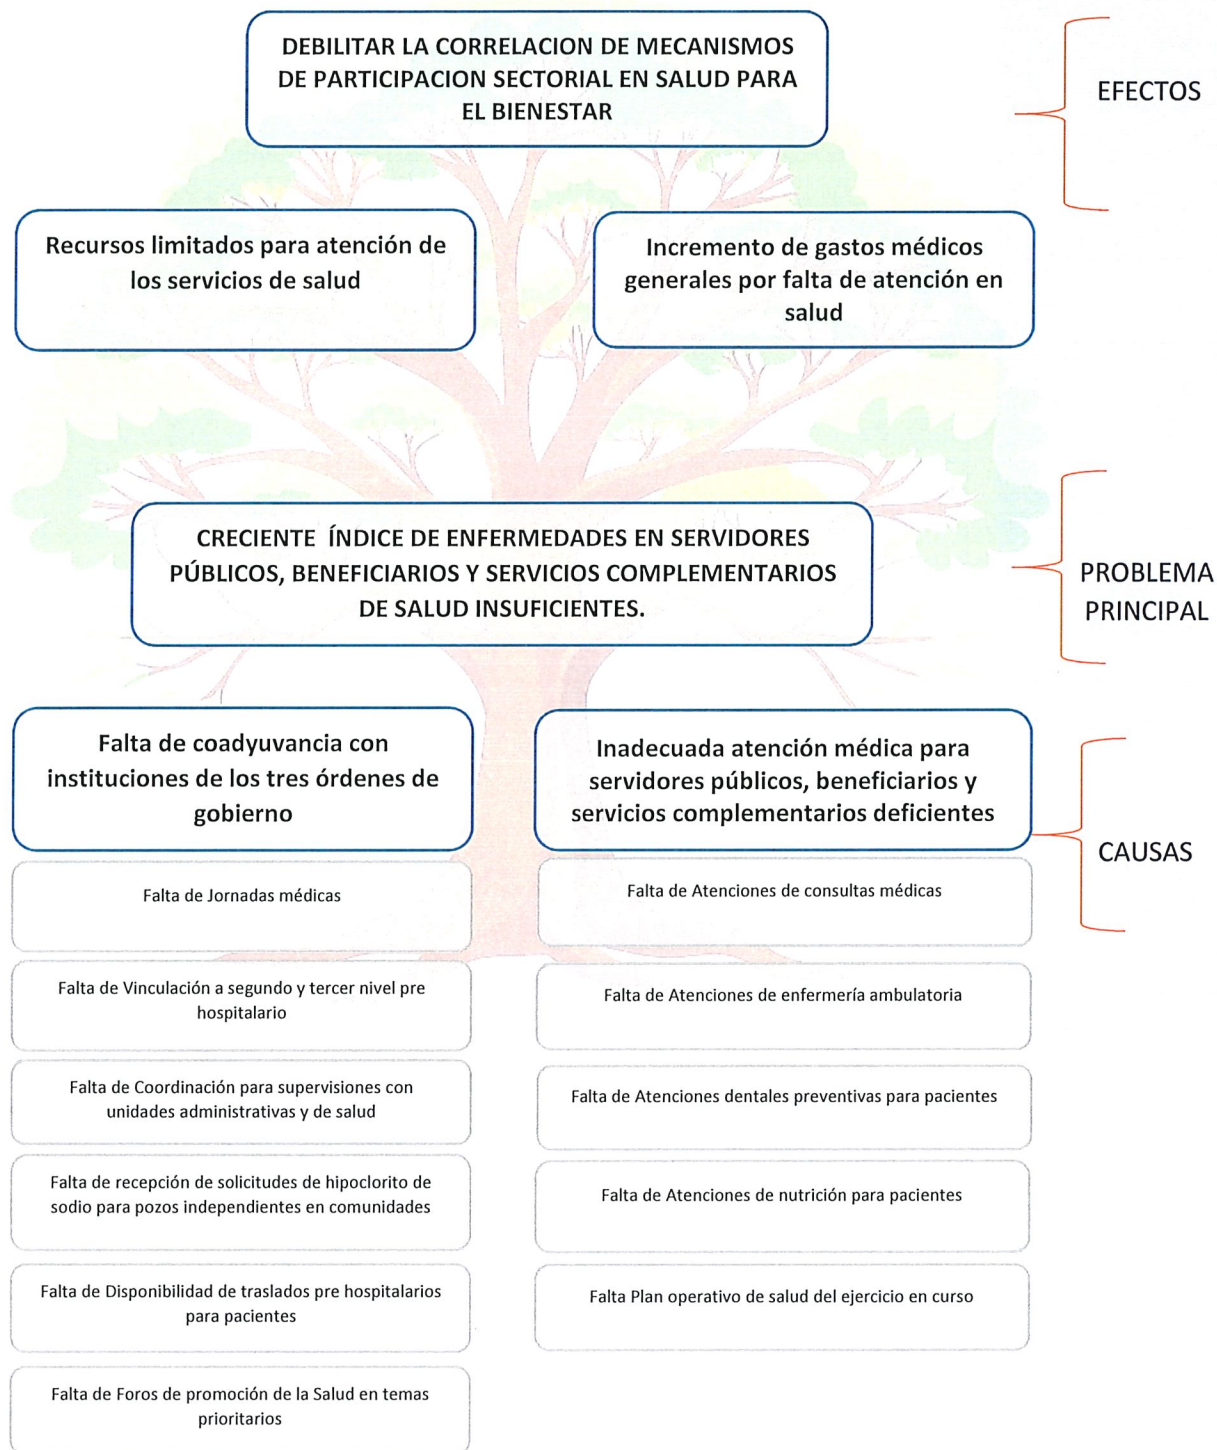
DEBILITAR LA CORRELACION DE MECANISMOS DE PARTICIPACION SECTORIAL EN SALUD PARA EL BIENESTAR

EFECTOS

Recursos limitados para atención de los servicios de salud

Incremento de gastos médicos generales por falta de atención en salud

CRECIENTE ÍNDICE DE ENFERMEDADES EN SERVIDORES PÚBLICOS, BENEFICIARIOS Y SERVICIOS COMPLEMENTARIOS DE SALUD INSUFICIENTES.

PROBLEMA PRINCIPAL

Falta de coadyuvancia con instituciones de los tres órdenes de gobierno

Falta de Jornadas médicas

Falta de Vinculación a segundo y tercer nivel pre hospitalario

Falta de Coordinación para supervisiones con unidades administrativas y de salud

Falta de recepción de solicitudes de hipoclorito de sodio para pozos independientes en comunidades

Falta de Disponibilidad de traslados pre hospitalarios para pacientes

Falta de Foros de promoción de la Salud en temas prioritarios

Inadecuada atención médica para servidores públicos, beneficiarios y servicios complementarios deficientes

Falta de Atenciones de consultas médicas

Falta de Atenciones de enfermería ambulatoria

Falta de Atenciones dentales preventivas para pacientes

Falta de Atenciones de nutrición para pacientes

Falta Plan operativo de salud del ejercicio en curso

CAUSAS